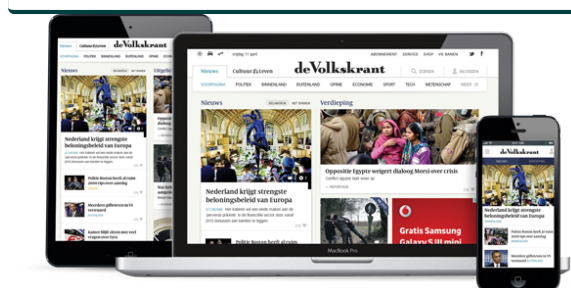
Nieuws
Cultuur & Leven
de Volkskrant
vrijdag 11 april
ABONNEMENT
SERVICE
SHOP
WIJ ZOEKEN
ZOEKEN
INLOGGEN
VOORPAGINA
POLITIEK
BINNENLAND
BUITENLAND
OPINIE
ECONOMIE
SPORT
TECH
WETENSCHAP
MEER
Nieuws
Verdieping
Nederland krijgt strengste beloningsbeleid van Europa
Oppositie Egypte weigert dialoog Morsi over crisis
Gratis Samsung Galaxy S III mini
Politie Boston heeft al getuigen
MacBook Pro
de Volkskrant
Nederland krijgt strengste beloningsbeleid van Europa